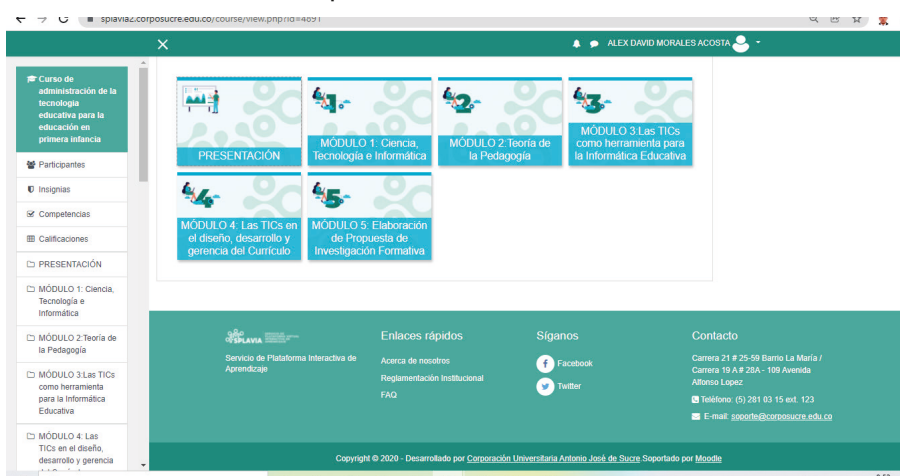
splavia2.corposucre.edu.co/course/view.php?id=4691

ALEX DAVID MORALES ACOSTA

Curso de administración de la tecnología educativa para la educación en primera infancia

Participantes

Insignias

Competencias

Calificaciones

PRESENTACIÓN

MÓDULO 1: Ciencia, Tecnología e Informática

MÓDULO 2:Teoría de la Pedagogía

MÓDULO 3:Las TICs como herramienta para la Informática Educativa

MÓDULO 4: Las TICs en el diseño, desarrollo y gerencia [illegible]

PRESENTACIÓN

1

MÓDULO 1: Ciencia, Tecnología e Informática

2

MÓDULO 2:Teoría de la Pedagogía

3

MÓDULO 3:Las TICs como herramienta para la Informática Educativa

4

MÓDULO 4: Las TICs en el diseño, desarrollo y gerencia del Currículo

5

MÓDULO 5: Elaboración de Propuesta de Investigación Formativa

SPLAVIA

Servicio de Plataforma Interactiva de Aprendizaje

Enlaces rápidos

Acerca de nosotros

Reglamentación Institucional

FAQ

Síganos

Facebook

Twitter

Contacto

Carrera 21 # 25-59 Barrio La María / Carrera 19 A # 28A - 109 Avenida Alfonso Lopez

Teléfono: (5) 281 03 15 ext. 123

E-mail: soporte@corposucre.edu.co

Copyright © 2020 - Desarrollado por Corporación Universitaria Antonio José de Sucre Soportado por Moodle